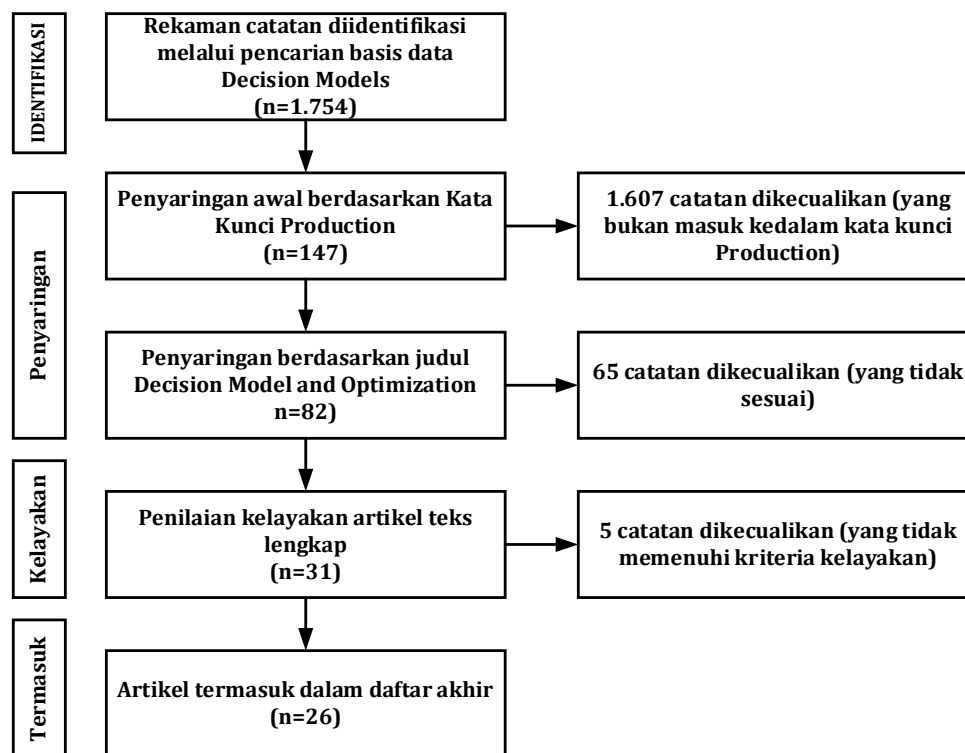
IDENTIFIKASI

Rekaman catatan diidentifikasi melalui pencarian basis data Decision Models (n=1.754)

Penyaringan

Penyaringan awal berdasarkan Kata Kunci Production (n=147)

1.607 catatan dikecualikan (yang bukan masuk kedalam kata kunci Production)

Penyaringan berdasarkan judul Decision Model and Optimization n=82)

65 catatan dikecualikan (yang tidak sesuai)

Kelayakan

Penilaian kelayakan artikel teks lengkap (n=31)

5 catatan dikecualikan (yang tidak memenuhi kriteria kelayakan)

Termasuk

Artikel termasuk dalam daftar akhir (n=26)